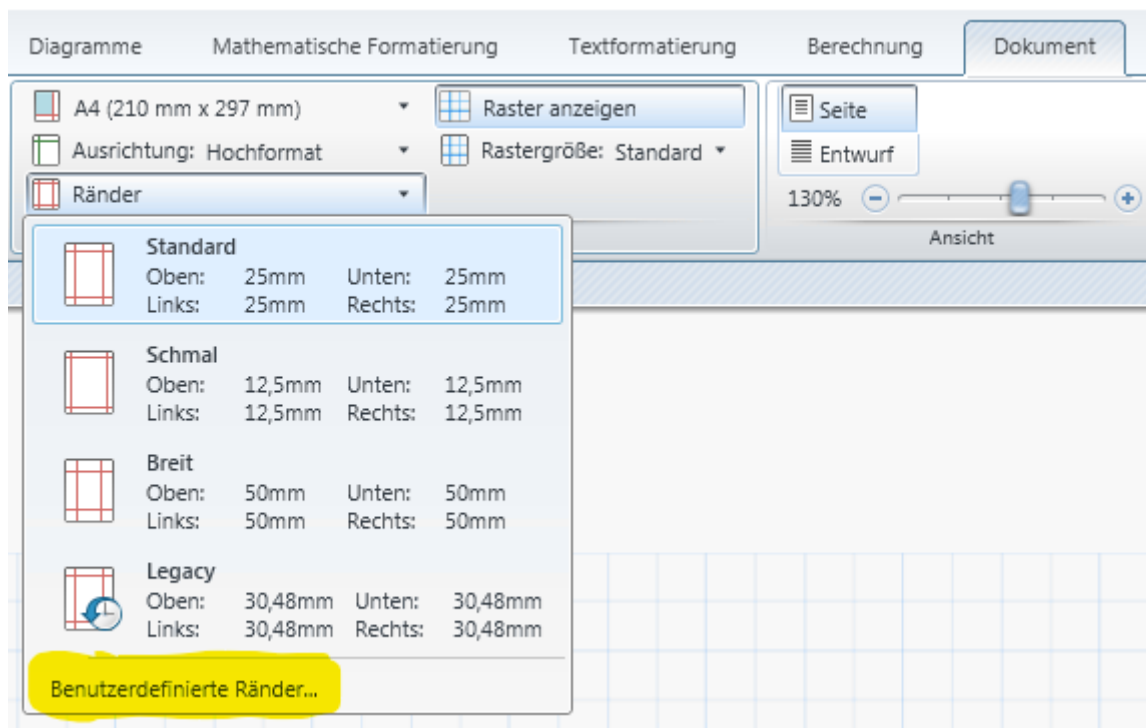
Diagramme Mathematische Formatierung Textformatierung Berechnung Dokument

A4 (210 mm x 297 mm)
Ausrichtung: Hochformat
Ränder

Raster anzeigen
Rastergröße: Standard

Seite
Entwurf
130%
Ansicht

Standard
Oben: 25mm Unten: 25mm
Links: 25mm Rechts: 25mm

Schmal
Oben: 12,5mm Unten: 12,5mm
Links: 12,5mm Rechts: 12,5mm

Breit
Oben: 50mm Unten: 50mm
Links: 50mm Rechts: 50mm

Legacy
Oben: 30,48mm Unten: 30,48mm
Links: 30,48mm Rechts: 30,48mm

Benutzerdefinierte Ränder...